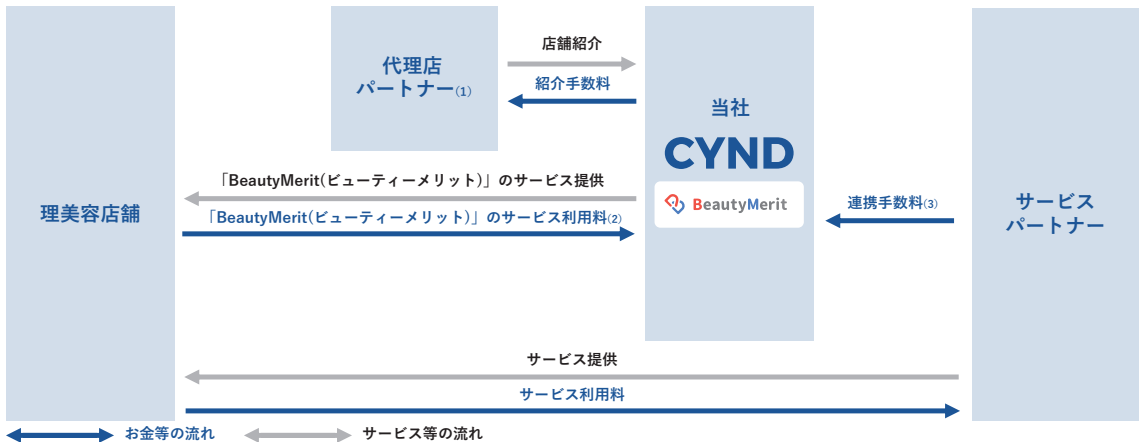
理美容店舗

代理店
パートナー(1)

店舗紹介

紹介手数料

当社
CYND
BeautyMerit

サービス
パートナー

「BeautyMerit(ビューティーメリット)」のサービス提供

「BeautyMerit(ビューティーメリット)」のサービス利用料(2)

連携手数料(3)

サービス提供

サービス利用料

お金等の流れ

サービス等の流れ